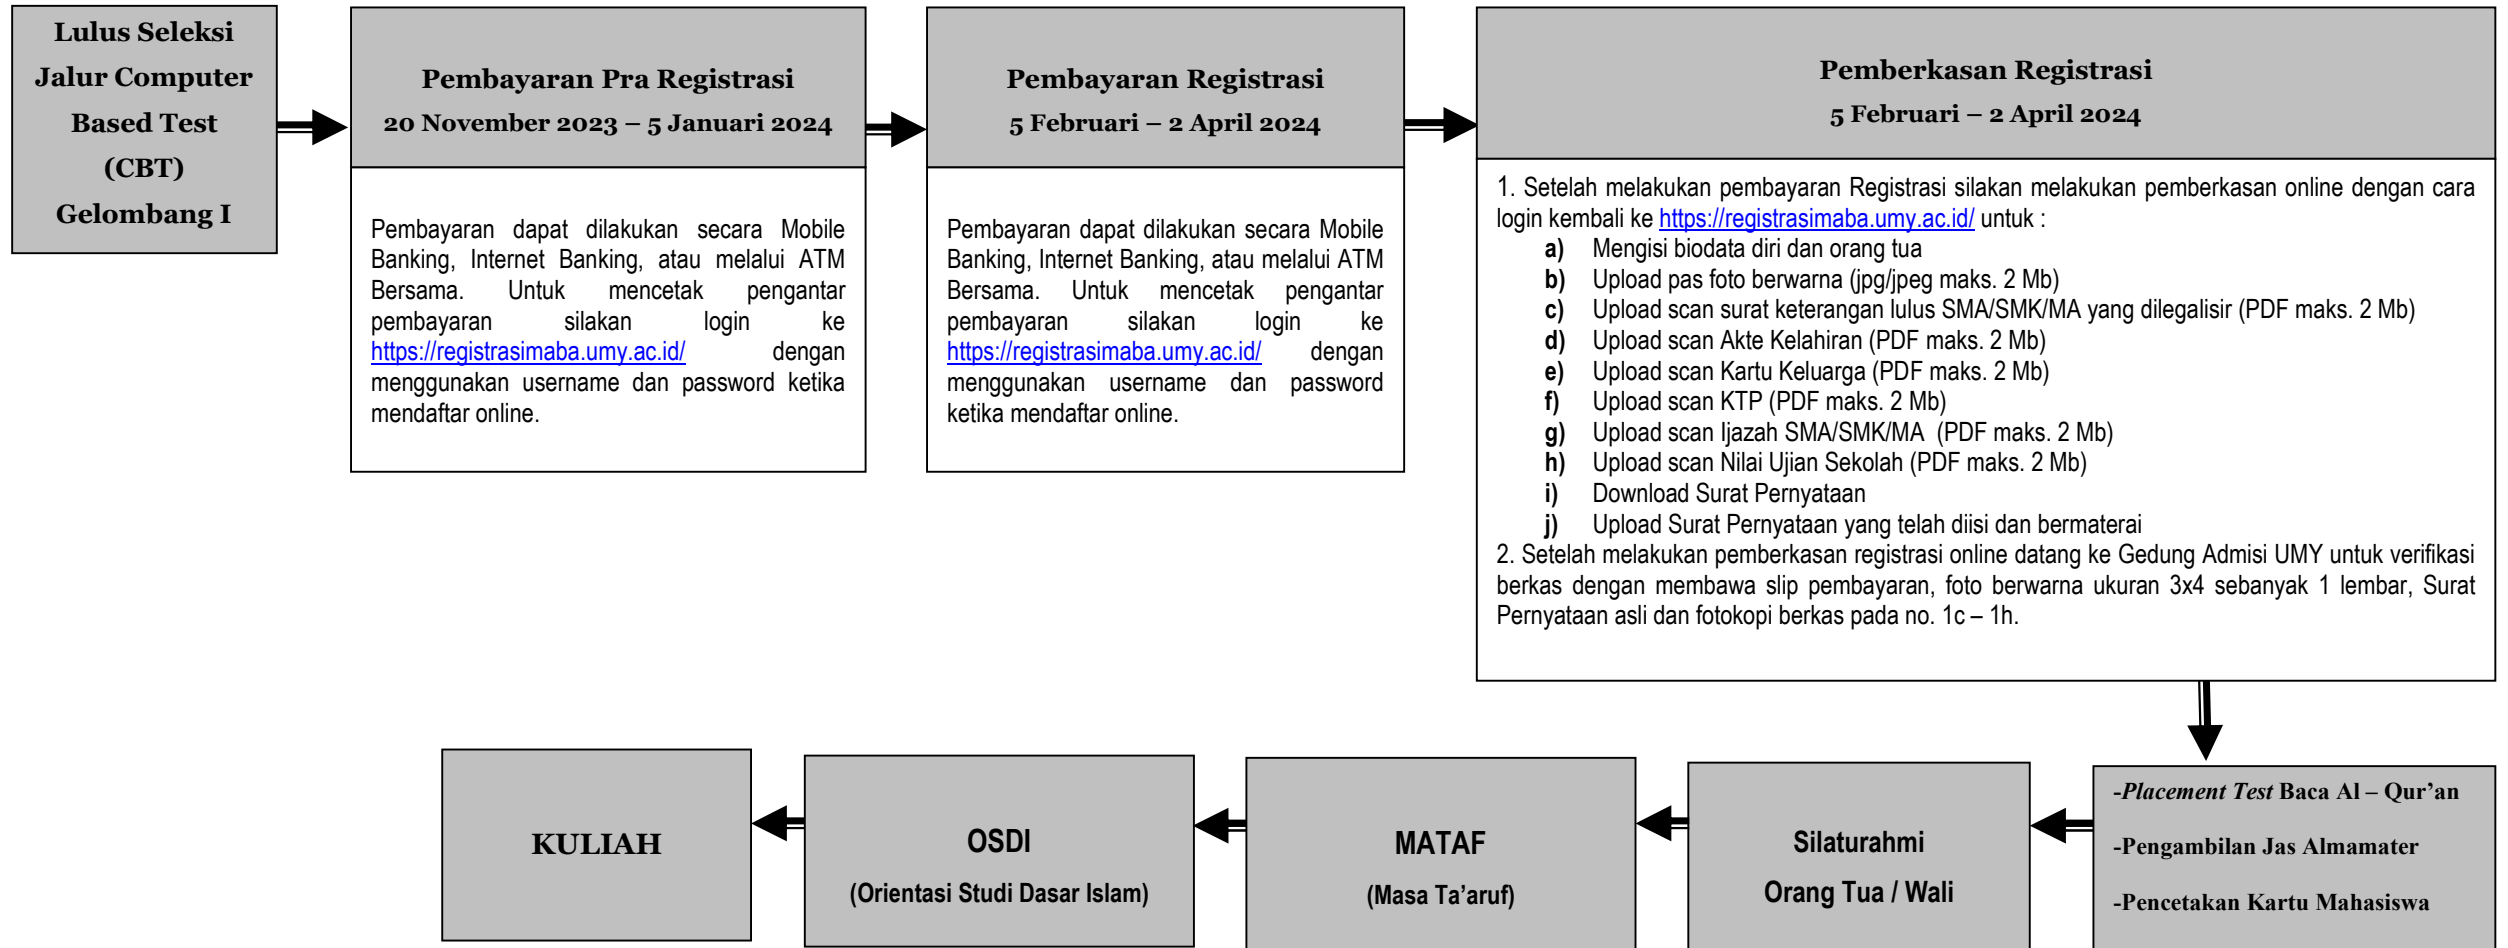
Lulus Seleksi Jalur Computer Based Test (CBT) Gelombang I

Pembayaran Pra Registrasi
20 November 2023 – 5 Januari 2024

Pembayaran dapat dilakukan secara Mobile Banking, Internet Banking, atau melalui ATM Bersama. Untuk mencetak pengantar pembayaran silakan login ke https://registrasimaba.umy.ac.id/ dengan menggunakan username dan password ketika mendaftar online.

Pembayaran Registrasi
5 Februari – 2 April 2024

Pembayaran dapat dilakukan secara Mobile Banking, Internet Banking, atau melalui ATM Bersama. Untuk mencetak pengantar pembayaran silakan login ke https://registrasimaba.umy.ac.id/ dengan menggunakan username dan password ketika mendaftar online.

Pemberkasan Registrasi
5 Februari – 2 April 2024

1. Setelah melakukan pembayaran Registrasi silakan melakukan pemberkasan online dengan cara login kembali ke https://registrasimaba.umy.ac.id/ untuk :
a) Mengisi biodata diri dan orang tua
b) Upload pas foto berwarna (jpg/jpeg maks. 2 Mb)
c) Upload scan surat keterangan lulus SMA/SMK/MA yang dilegalisir (PDF maks. 2 Mb)
d) Upload scan Akte Kelahiran (PDF maks. 2 Mb)
e) Upload scan Kartu Keluarga (PDF maks. 2 Mb)
f) Upload scan KTP (PDF maks. 2 Mb)
g) Upload scan Ijazah SMA/SMK/MA (PDF maks. 2 Mb)
h) Upload scan Nilai Ujian Sekolah (PDF maks. 2 Mb)
i) Download Surat Pernyataan
j) Upload Surat Pernyataan yang telah diisi dan bermaterai
2. Setelah melakukan pemberkasan registrasi online datang ke Gedung Admisi UMY untuk verifikasi berkas dengan membawa slip pembayaran, foto berwarna ukuran 3x4 sebanyak 1 lembar, Surat Pernyataan asli dan fotokopi berkas pada no. 1c – 1h.

-Placement Test Baca Al – Qur'an
-Pengambilan Jas Almamater
-Pencetakan Kartu Mahasiswa

Silaturahmi Orang Tua / Wali

MATAF
(Masa Ta'aruf)

OSDI
(Orientasi Studi Dasar Islam)

KULIAH